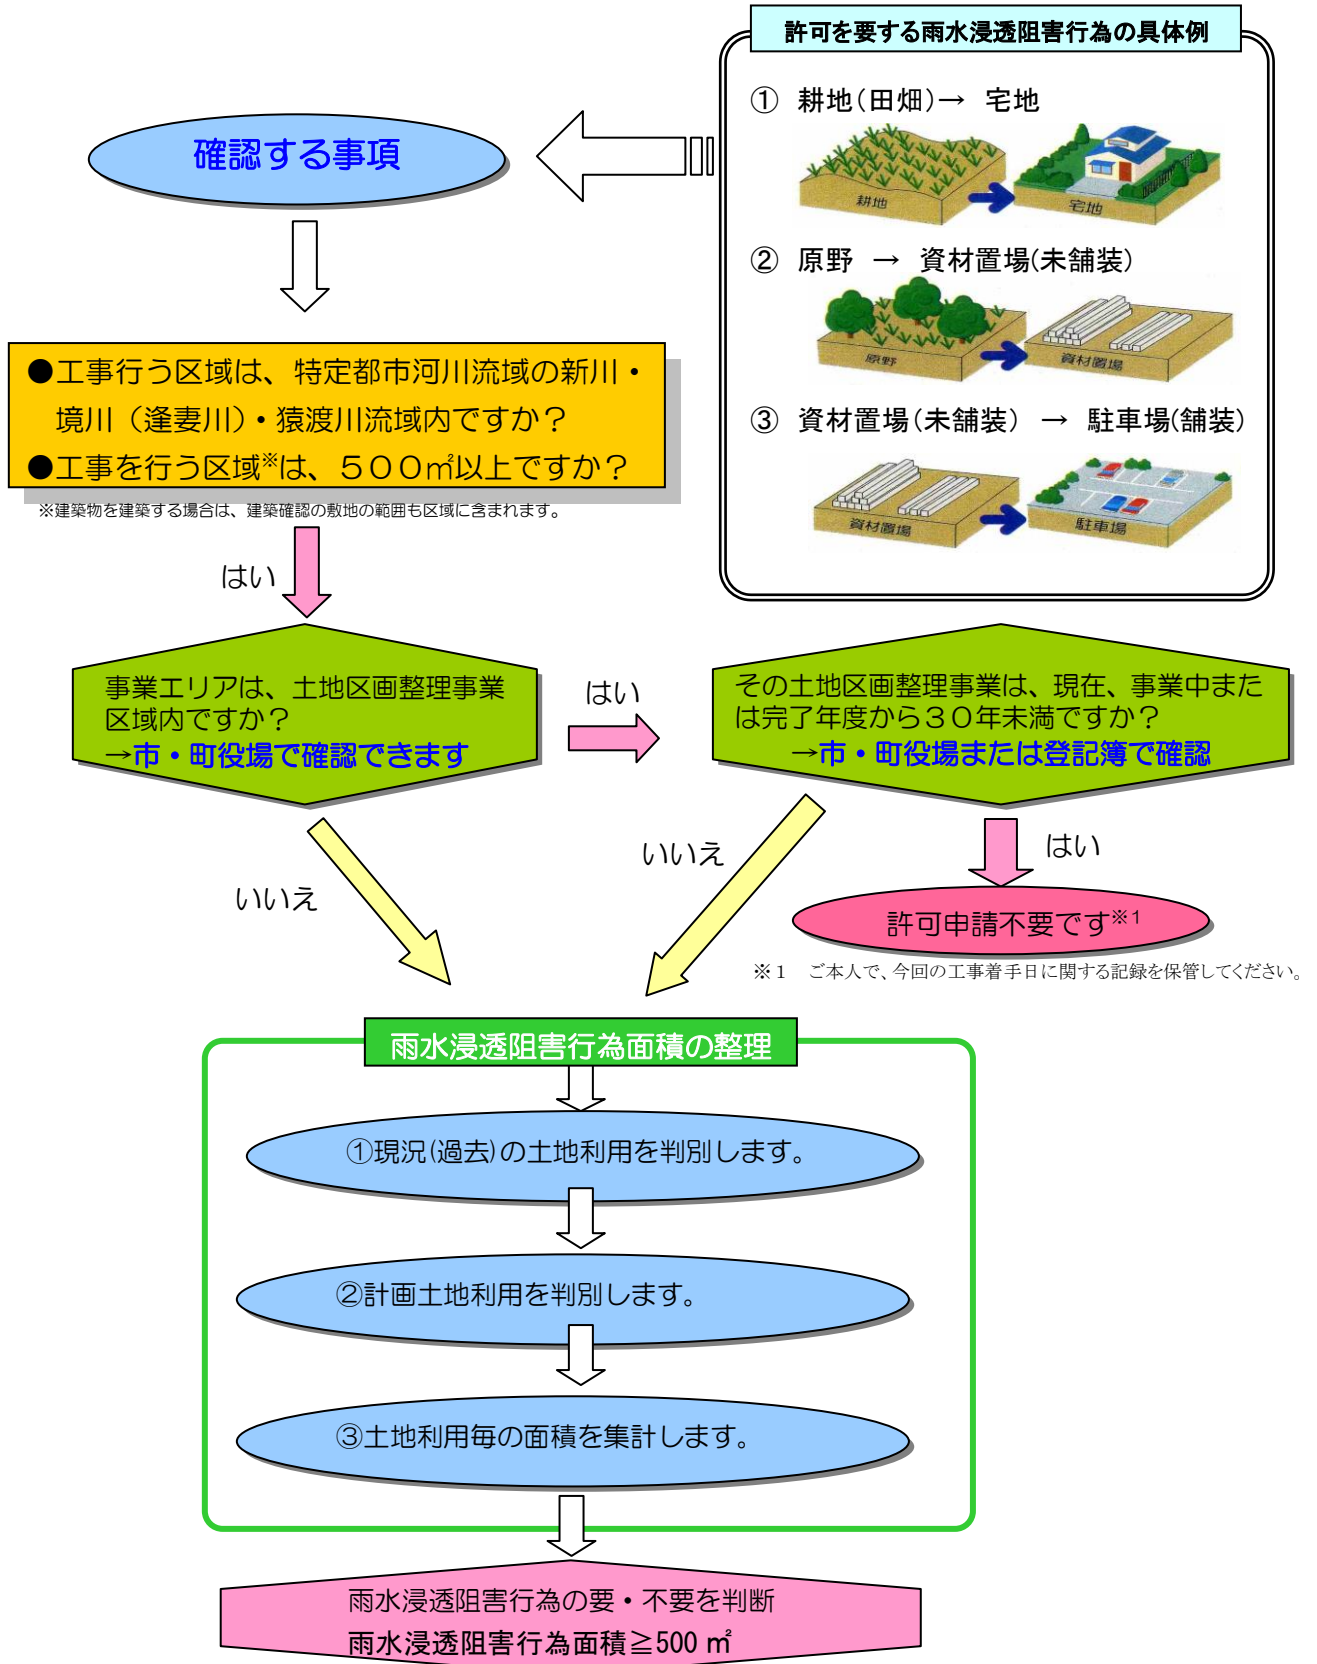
許可を要する雨水浸透阻害行為の具体例

① 耕地(田畑)→ 宅地

耕地

宅地

② 原野 → 資材置場(未舗装)

原野

資材置場

③ 資材置場(未舗装) → 駐車場(舗装)

資材置場

駐車場

確認する事項

●工事行う区域は、特定都市河川流域の新川・境川(逢妻川)・猿渡川流域内ですか?
●工事を行う区域※は、500㎡以上ですか?

※建築物を建築する場合は、建築確認の敷地の範囲も区域に含まれます。

はい

事業エリアは、土地区画整理事業区域内ですか?
→市・町役場で確認できます

はい

その土地区画整理事業は、現在、事業中または完了年度から30年未満ですか?
→市・町役場または登記簿で確認

いいえ

いいえ

はい

許可申請不要です$^{※1}$

※1 ご本人で、今回の工事着手日に関する記録を保管してください。

雨水浸透阻害行為面積の整理

①現況(過去)の土地利用を判別します。

②計画土地利用を判別します。

③土地利用毎の面積を集計します。

雨水浸透阻害行為の要・不要を判断
雨水浸透阻害行為面積≧500 ㎡